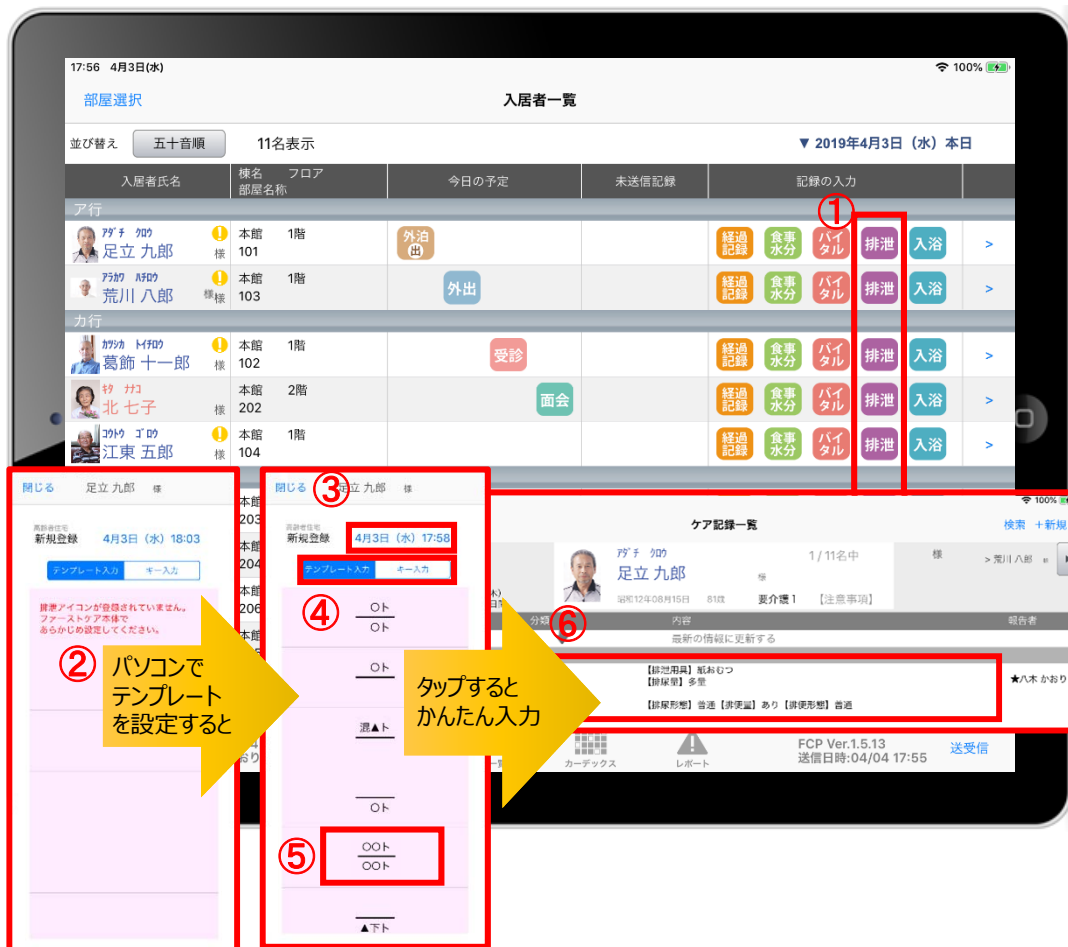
17:56 4月3日(水)
100%

部屋選択
入居者一覧

並び替え 五十音順 11名表示
▼ 2019年4月3日（水）本日

| 入居者氏名 | 棟名 フロア 部屋名称 | 今日の予定 | 未送信記録 | 記録の入力 | |
|---|---|---|---|---|---|
| ア行 | | | | | |
| アダチ クロウ 足立 九郎 様 | 本館 1階 101 | 外泊 出 | | 経過記録 食事水分 バイタル 排泄 入浴 | > |
| アラカワ ハチロウ 荒川 八郎 様 | 本館 1階 103 | 外出 | | 経過記録 食事水分 バイタル 排泄 入浴 | > |
| カ行 | | | | | |
| カツシカ トイチロウ 葛飾 十一郎 様 | 本館 1階 102 | 受診 | | 経過記録 食事水分 バイタル 排泄 入浴 | > |
| キタ ナコ 北 七子 様 | 本館 2階 202 | 面会 | | 経過記録 食事水分 バイタル 排泄 入浴 | > |
| コウトウ ゴロウ 江東 五郎 様 | 本館 1階 104 | | | 経過記録 食事水分 バイタル 排泄 入浴 | > |

①

閉じる 足立 九郎 様
高齢者住宅
新規登録 4月3日（水）18:03
テンプレート入力 キー入力
排泄アイコンが登録されていません。ファーストケア本体であらかじめ設定してください。

②
パソコンで
テンプレート
を設定すると

閉じる ③ 足立 九郎 様
高齢者住宅
新規登録 4月3日（水）17:58
テンプレート入力 キー入力
④
〇ト
〇ト
〇ト
混▲ト
〇ト
⑤
〇〇ト
〇〇ト
▲下ト

タップすると
かんたん入力

100%
ケア記録一覧
検索 ＋新規
アダチ クロウ
足立 九郎 様
1 / 11名中
昭和12年08月15日 81歳 要介護1 【注意事項】
> 荒川 八郎
分類 ⑥ 内容 報告者
最新の情報に更新する
【排泄用具】紙おむつ
【排尿量】多量
【排尿形態】普通【排便量】あり【排便形態】普通
★八木 かおり

カーデックス レポート
FCP Ver.1.5.13
送信日時:04/04 17:55
送受信